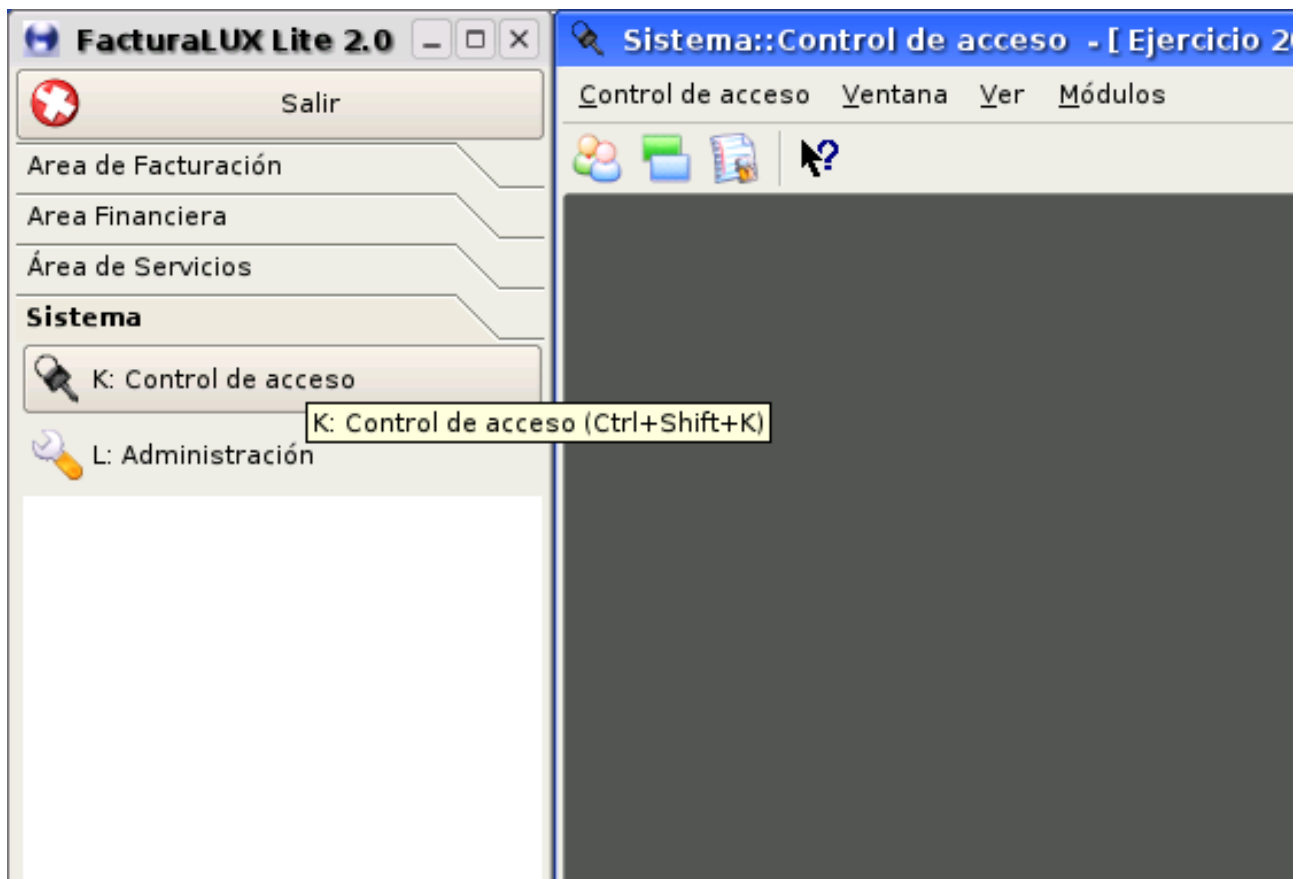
FacturaLUX Lite 2.0

Salir

Area de Facturación

Area Financiera

Área de Servicios

Sistema

K: Control de acceso

K: Control de acceso (Ctrl+Shift+K)

L: Administración

Sistema::Control de acceso - [ Ejercicio 2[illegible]

Control de acceso Ventana Ver Módulos